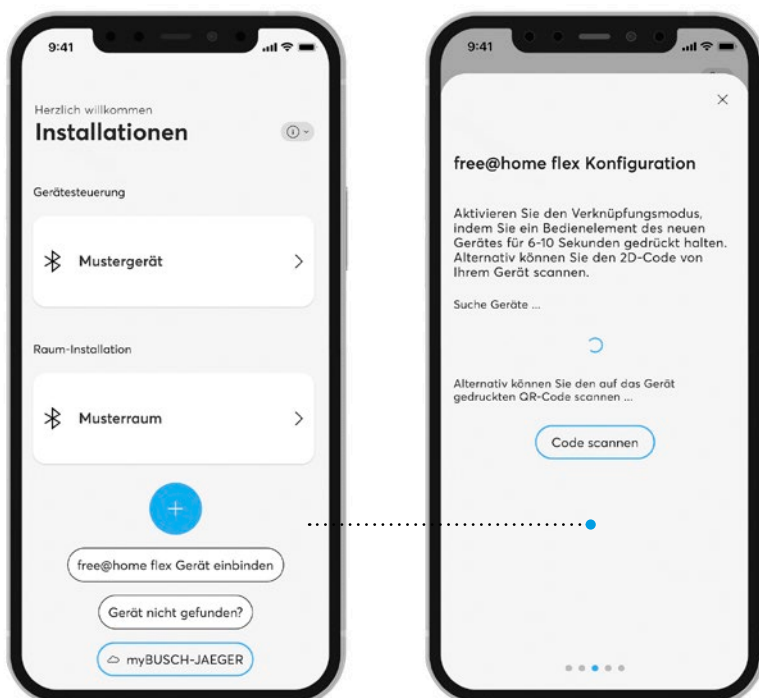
9:41

Herzlich willkommen

Installationen

Gerätesteuerung

Mustergerät

Raum-Installation

Musterraum

+

free@home flex Gerät einbinden

Gerät nicht gefunden?

myBUSCH-JAEGER

9:41

×

free@home flex Konfiguration

Aktivieren Sie den Verknüpfungsmodus, indem Sie ein Bedienelement des neuen Gerätes für 6-10 Sekunden gedrückt halten. Alternativ können Sie den 2D-Code von Ihrem Gerät scannen.

Suche Geräte ...

Alternativ können Sie den auf das Gerät gedruckten QR-Code scannen ...

Code scannen